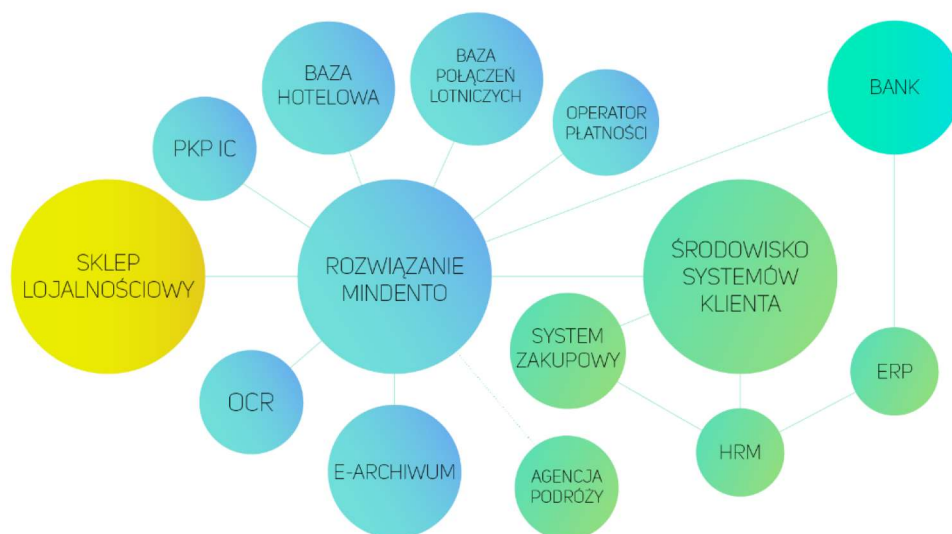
BAZA HOTELOWA

BAZA POŁĄCZEŃ LOTNICZYCH

OPERATOR PŁATNOŚCI

BANK

PKP IC

SKLEP LOJALNOŚCIOWY

ROZWIĄZANIE MINDENTO

ŚRODOWISKO SYSTEMÓW KLIENTA

SYSTEM ZAKUPOWY

ERP

OCR

HRM

E-ARCHIWUM

AGENCJA PODRÓŻY